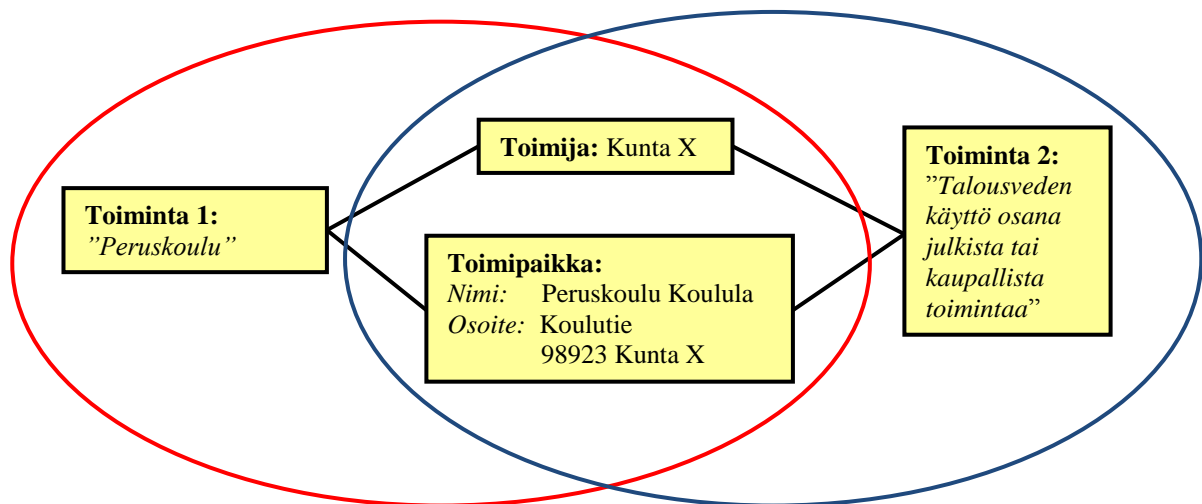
**Toimija:** Kunta X

**Toiminta 1:**
*"Peruskoulu"*

**Toimipaikka:**
*Nimi:* Peruskoulu Koulula
*Osoite:* Koulutie
98923 Kunta X

**Toiminta 2:**
"*Talousveden käyttö osana julkista tai kaupallista toimintaa*"